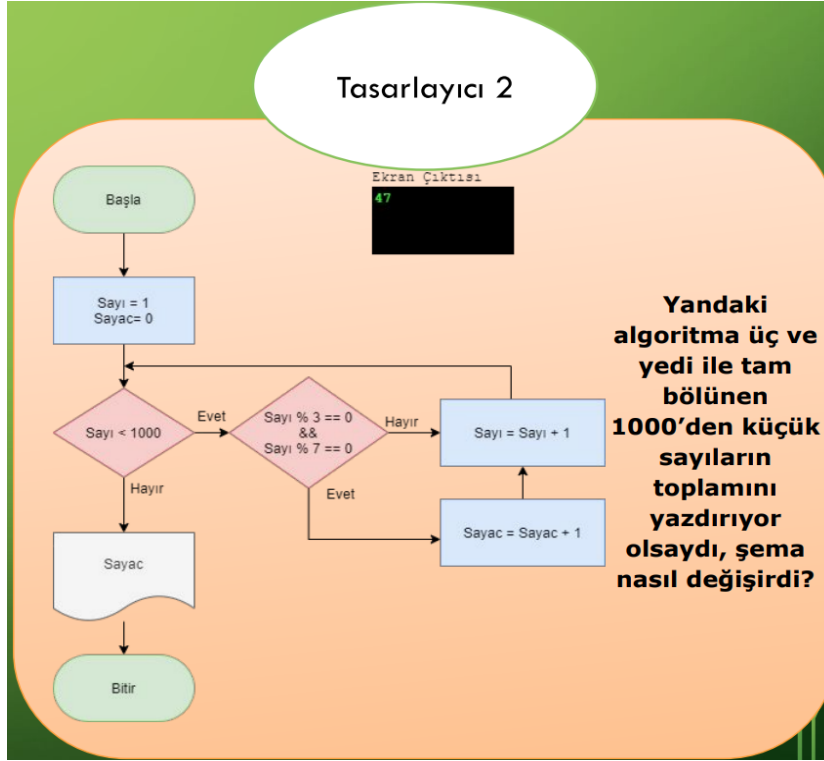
Tasarlayıcı 2

Ekran Çıktısı
47

Başla

Sayı = 1
Sayac= 0

Sayı < 1000

Evet

Sayı % 3 == 0
&&
Sayı % 7 == 0

Hayır

Sayı = Sayı + 1

Evet

Sayac = Sayac + 1

Hayır

Sayac

Bitir

Yandaki algoritma üç ve yedi ile tam bölünen 1000'den küçük sayıların toplamını yazdırıyor olsaydı, şema nasıl değişirdi?